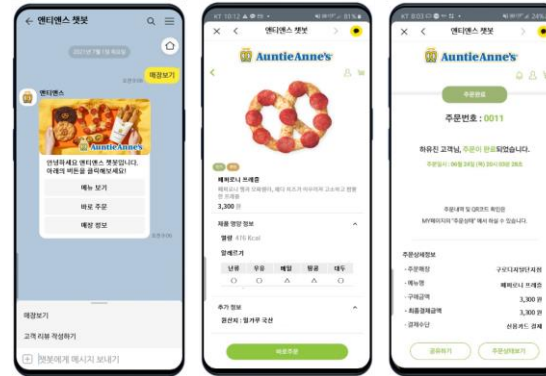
← 앤티앤스 챗봇

2021년 7월 1일 목요일

매장보기

앤티앤스

Auntie Anne's

안녕하세요 앤티앤스 챗봇입니다. 아래의 버튼을 클릭해보세요!

메뉴 보기

바로 주문

매장 정보

매장보기

고객 리뷰 작성하기

+ 챗봇에게 메시지 보내기

KT 10:12

앤티앤스 챗봇

Auntie Anne's

페퍼로니 프레첼

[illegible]

3,300 원

제품 영양 정보

열량 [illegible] Kcal

알레르기

| 난류 | 우유 | 메밀 | 땅콩 | 대두 |
|---|---|---|---|---|
| O | O | △ | △ | O |

추가 정보

원산지 : 밀가루 국산

바로주문

KT 10:03

앤티앤스 챗봇

Auntie Anne's

주문완료

주문번호 : 0011

하유진 고객님, 주문이 완료되었습니다.

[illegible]

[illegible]

MY페이지의 "주문상태" 에서 확인 할 수 있습니다.

주문상세정보

· 주문매장 구로디지털단지점

· 메뉴명 페퍼로니 프레첼

· 구매금액 3,300 원

· 최종결제금액 3,300 원

· 결제수단 신용카드 결제

공유하기

주문상태보기